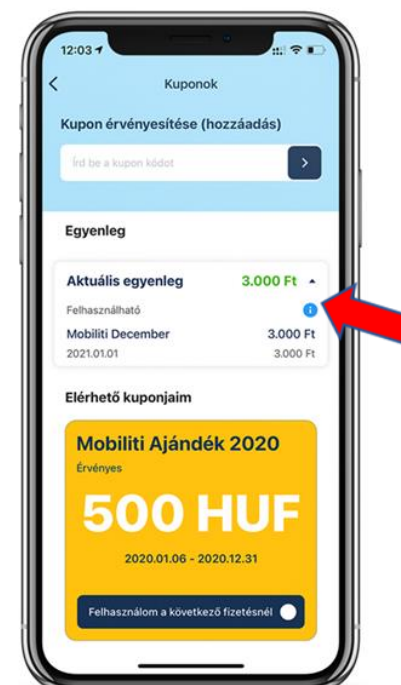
12:03

Kuponok

Kupon érvényesítése (hozzáadás)

Írd be a kupon kódot

Egyenleg

Aktuális egyenleg 3.000 Ft

Felhasználható

Mobiliti December 3.000 Ft
2021.01.01 3.000 Ft

Elérhető kuponjaim

Mobiliti Ajándék 2020
Érvényes
500 HUF
2020.01.06 - 2020.12.31

Felhasználom a következő fizetésnél